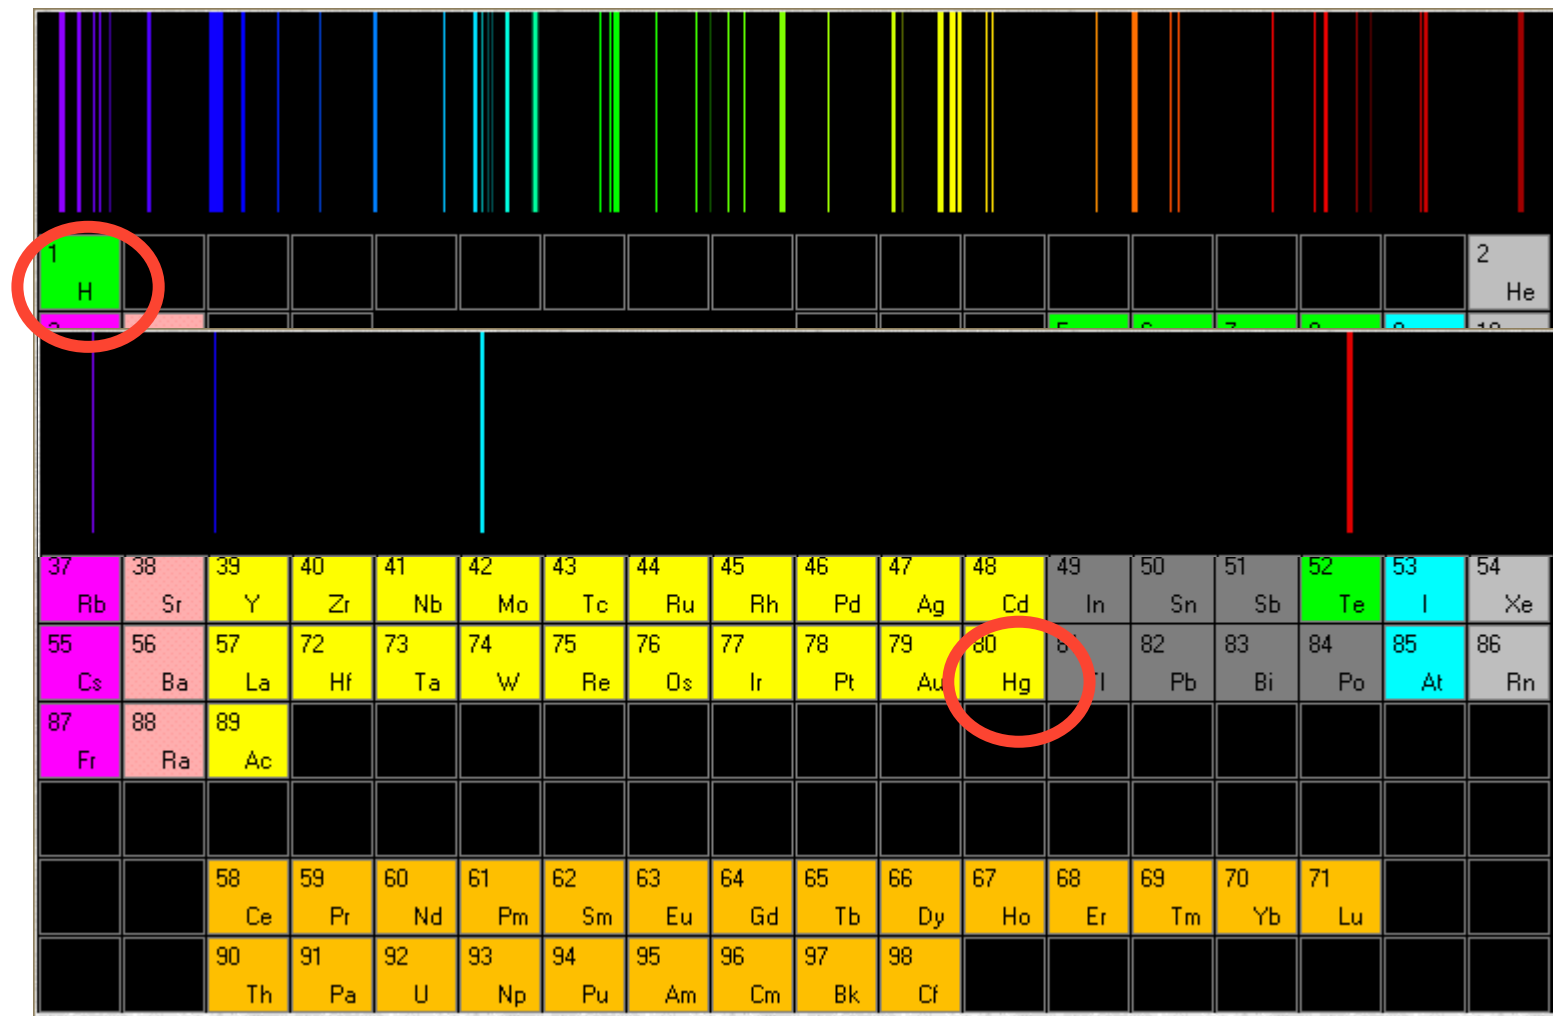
| | | | | | | | | | | | | | | | | | |
|---|---|---|---|---|---|---|---|---|---|---|---|---|---|---|---|---|---|
| 1 H | | | | | | | | | | | | | | | | | 2 He |

| | | | | | | | | | | | | | | | | | |
|---|---|---|---|---|---|---|---|---|---|---|---|---|---|---|---|---|---|
| 37 Rb | 38 Sr | 39 Y | 40 Zr | 41 Nb | 42 Mo | 43 Tc | 44 Ru | 45 Rh | 46 Pd | 47 Ag | 48 Cd | 49 In | 50 Sn | 51 Sb | 52 Te | 53 I | 54 Xe |
| 55 Cs | 56 Ba | 57 La | 72 Hf | 73 Ta | 74 W | 75 Re | 76 Os | 77 Ir | 78 Pt | 79 Au | 80 Hg | 8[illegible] Tl | 82 Pb | 83 Bi | 84 Po | 85 At | 86 Rn |
| 87 Fr | 88 Ra | 89 Ac | | | | | | | | | | | | | | | |
| | | | | | | | | | | | | | | | | | |
| | | 58 Ce | 59 Pr | 60 Nd | 61 Pm | 62 Sm | 63 Eu | 64 Gd | 65 Tb | 66 Dy | 67 Ho | 68 Er | 69 Tm | 70 Yb | 71 Lu | | |
| | | 90 Th | 91 Pa | 92 U | 93 Np | 94 Pu | 95 Am | 96 Cm | 97 Bk | 98 Cf | | | | | | | |